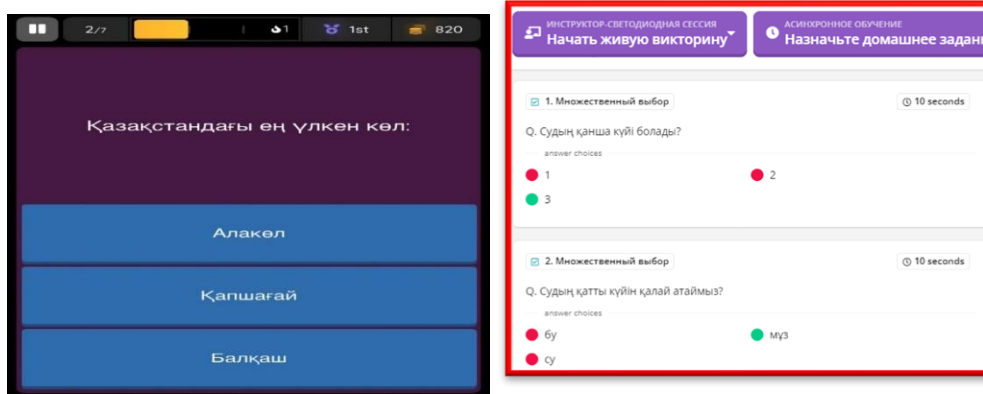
2/7 1 1st 820

Қазақстандағы ең үлкен көл:

Алакөл

Қапшағай

Балқаш

ИНСТРУКТОР-СВЕТОДИОДНАЯ СЕССИЯ
Начать живую викторину

АСИНХРОННОЕ ОБУЧЕНИЕ
Назначьте домашнее задани

1. Множественный выбор
10 seconds

Q. Судың қанша күйі болады?

answer choices

1
2
3

2. Множественный выбор
10 seconds

Q. Судың қатты күйін қалай атаймыз?

answer choices

бу
мұз
су